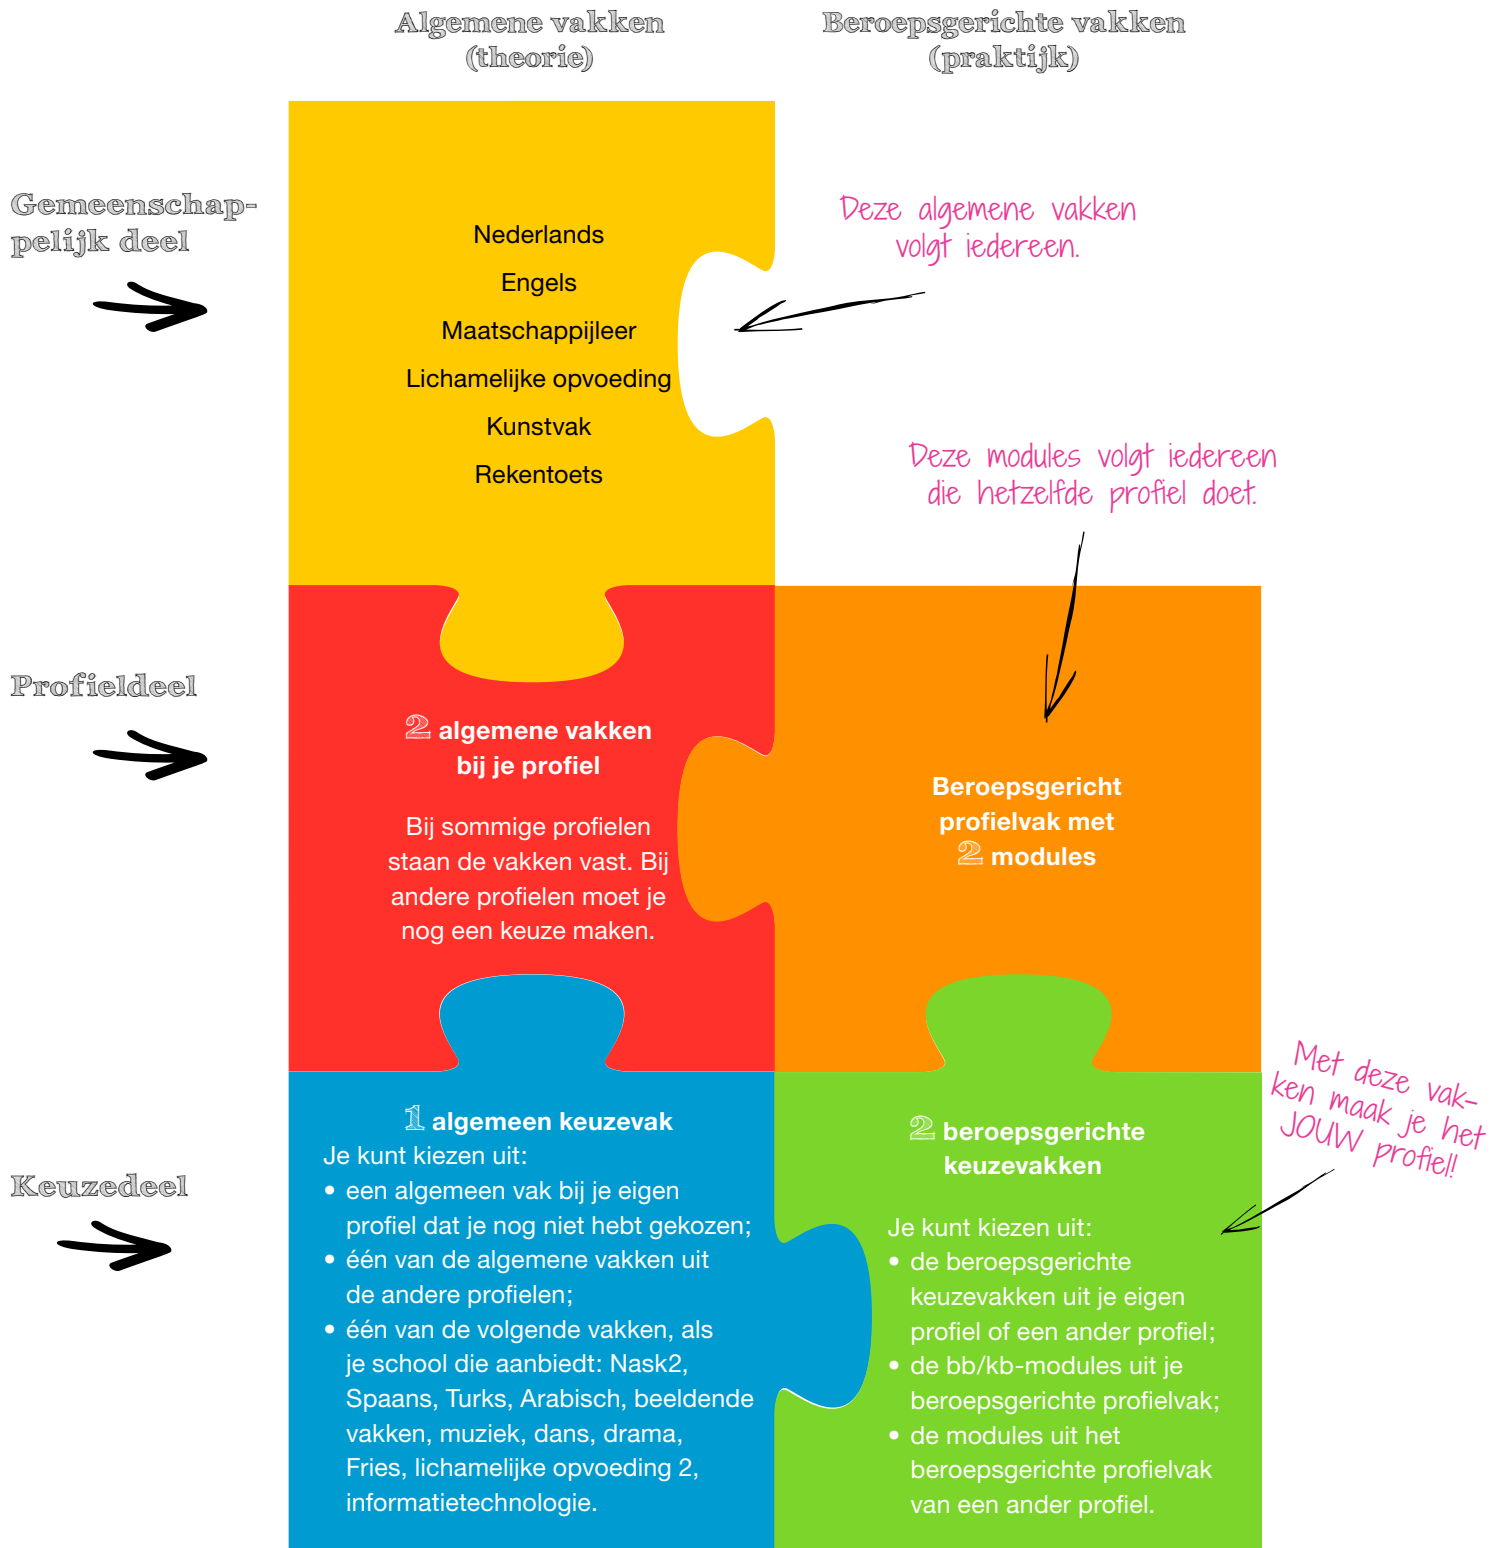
Algemene vakken (theorie)

Beroepsgerichte vakken (praktijk)

Gemeenschappelijk deel

Nederlands

Engels

Maatschappijleer

Lichamelijke opvoeding

Kunstvak

Rekentoets

Deze algemene vakken volgt iedereen.

Deze modules volgt iedereen die hetzelfde profiel doet.

Profieldeel

2 algemene vakken bij je profiel

Bij sommige profielen staan de vakken vast. Bij andere profielen moet je nog een keuze maken.

Beroepsgericht profielvak met 2 modules

Met deze vakken maak je het JOUW profiel!

Keuzedeel

1 algemeen keuzevak

Je kunt kiezen uit:
• een algemeen vak bij je eigen profiel dat je nog niet hebt gekozen;
• één van de algemene vakken uit de andere profielen;
• één van de volgende vakken, als je school die aanbiedt: Nask2, Spaans, Turks, Arabisch, beeldende vakken, muziek, dans, drama, Fries, lichamelijke opvoeding 2, informatietechnologie.

2 beroepsgerichte keuzevakken

Je kunt kiezen uit:
• de beroepsgerichte keuzevakken uit je eigen profiel of een ander profiel;
• de bb/kb-modules uit je beroepsgerichte profielvak;
• de modules uit het beroepsgerichte profielvak van een ander profiel.